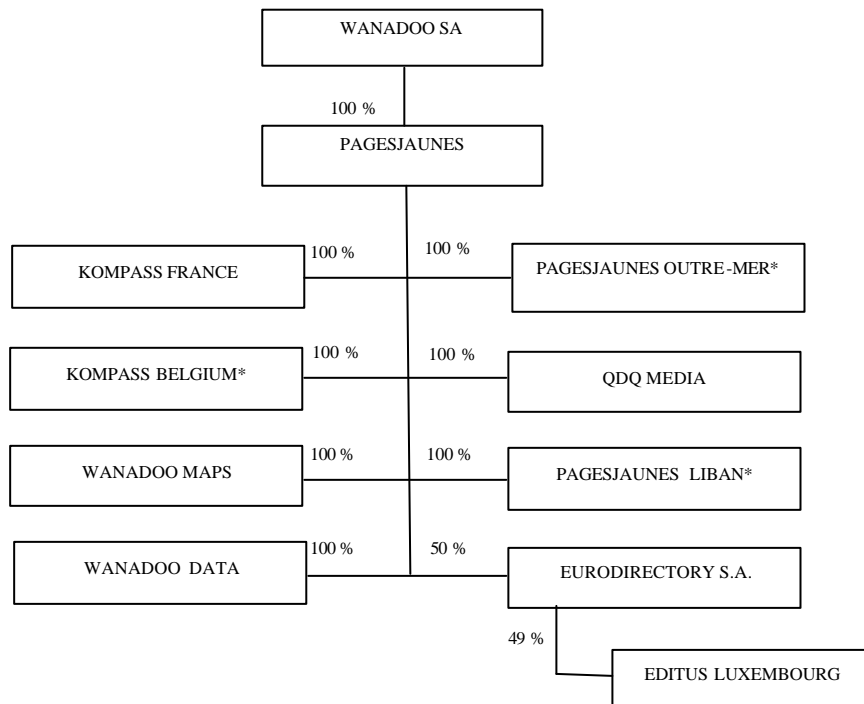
WANADOO SA

100 %

PAGESJAUNES

100 %
KOMPASS FRANCE

100 %
PAGESJAUNES OUTRE-MER*

100 %
KOMPASS BELGIUM*

100 %
QDQ MEDIA

100 %
WANADOO MAPS

100 %
PAGESJAUNES LIBAN*

100 %
WANADOO DATA

50 %
EURODIRECTORY S.A.

49 %
EDITUS LUXEMBOURG